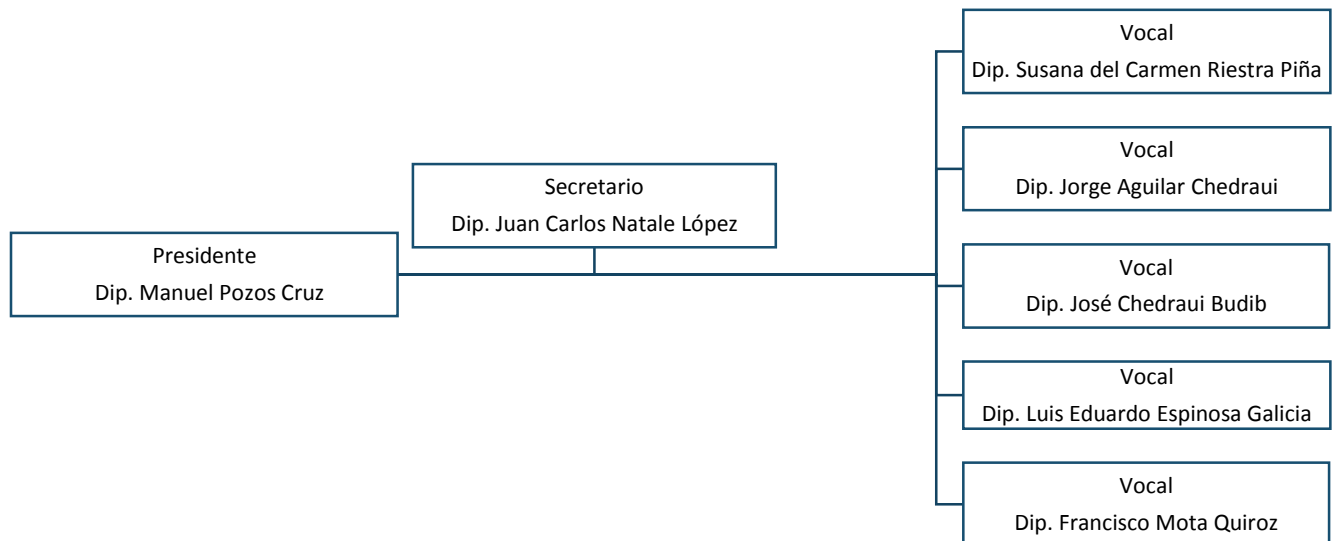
Presidente
Dip. Manuel Pozos Cruz

Secretario
Dip. Juan Carlos Natale López

Vocal
Dip. Susana del Carmen Riestra Piña

Vocal
Dip. Jorge Aguilar Chedraui

Vocal
Dip. José Chedraui Budib

Vocal
Dip. Luis Eduardo Espinosa Galicia

Vocal
Dip. Francisco Mota Quiroz